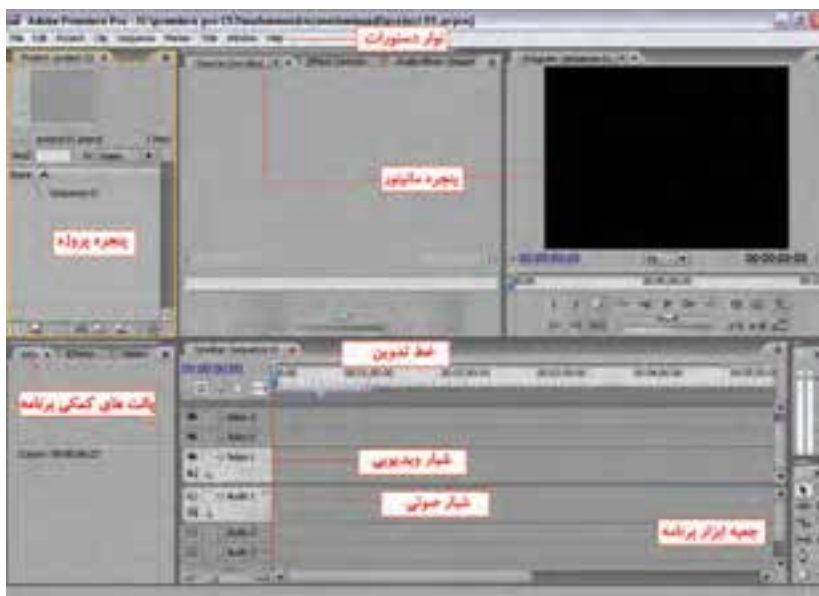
Adobe Premiere Pro - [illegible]

File Edit Project Clip Sequence Marker Title Window Help

نوار دستورات

پنجره مانیتور

پنجره پروژه

Sequence 01

00:00:00:00

00:00:00:00

خط تدوین

پالت های کمکی برنامه

Video 3

Video 2

Video 1

Audio 1

Audio 2

Audio 3

شیار ویدیویی

شیار صوتی

جعبه ابزار برنامه

Cursor: 00:00:00:27